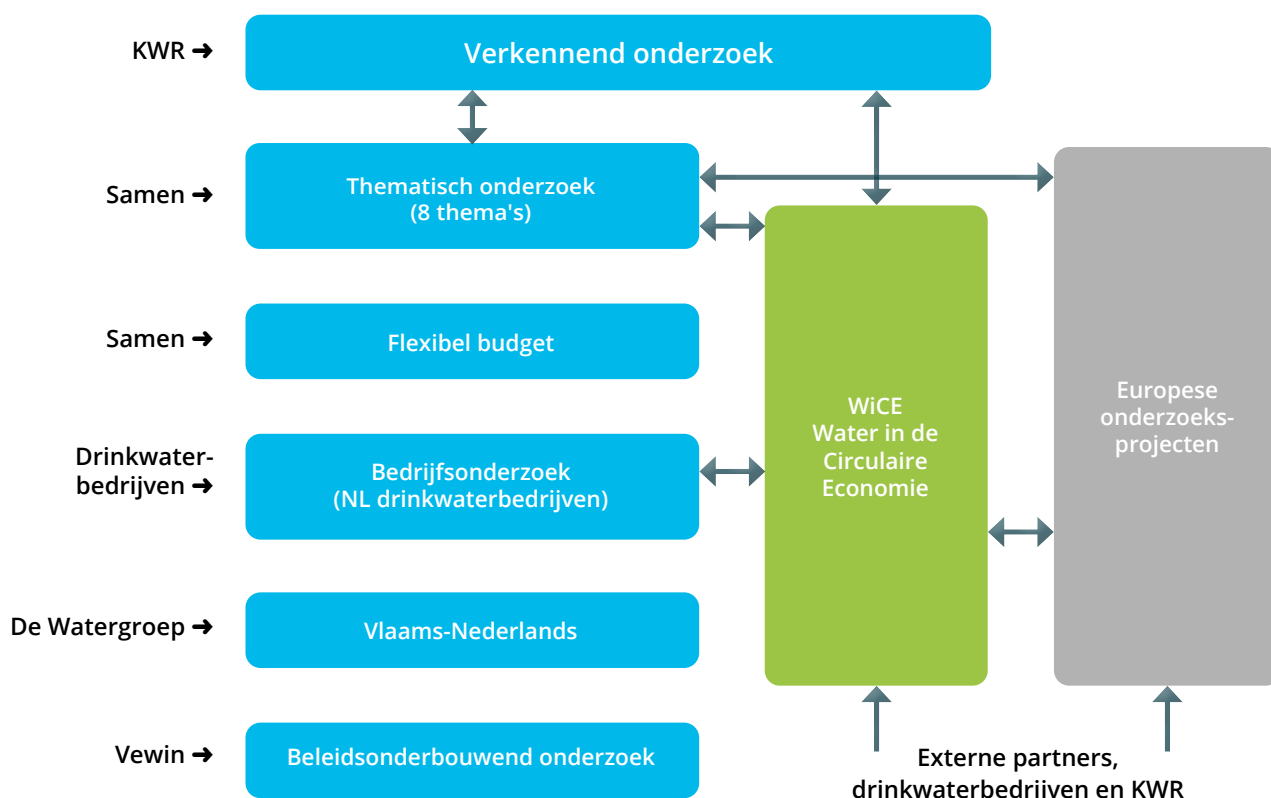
KWR ➜
Verkennend onderzoek

Samen ➜
Thematisch onderzoek
(8 thema's)

Samen ➜
Flexibel budget

Drinkwaterbedrijven ➜
Bedrijfsonderzoek
(NL drinkwaterbedrijven)

De Watergroep ➜
Vlaams-Nederlands

Vewin ➜
Beleidsonderbouwend onderzoek

WiCE
Water in de Circulaire Economie

Europese onderzoeksprojecten

Externe partners, drinkwaterbedrijven en KWR